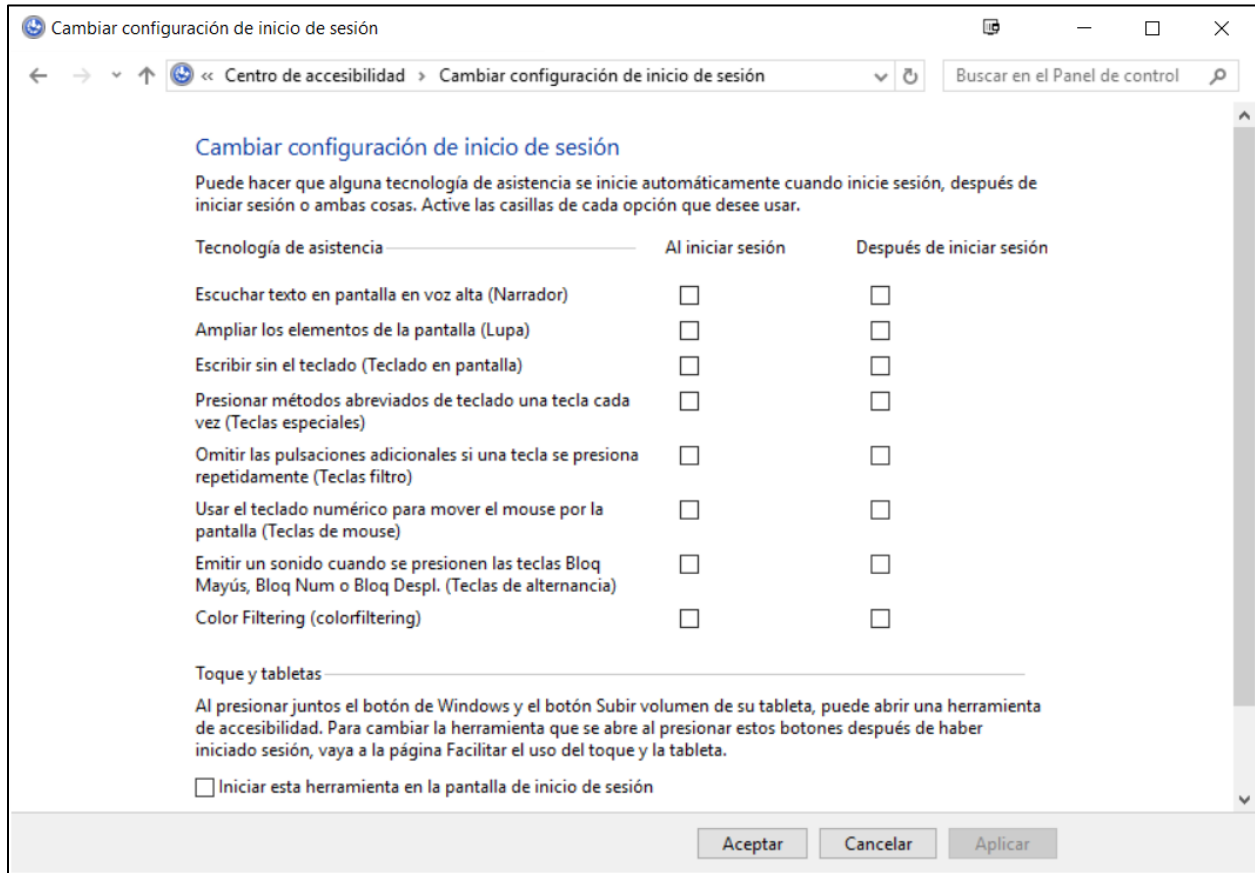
Cambiar configuración de inicio de sesión

« Centro de accesibilidad › Cambiar configuración de inicio de sesión

Buscar en el Panel de control

Cambiar configuración de inicio de sesión

Puede hacer que alguna tecnología de asistencia se inicie automáticamente cuando inicie sesión, después de iniciar sesión o ambas cosas. Active las casillas de cada opción que desee usar.

| Tecnología de asistencia | Al iniciar sesión | Después de iniciar sesión |
|---|---|---|
| Escuchar texto en pantalla en voz alta (Narrador) | ☐ | ☐ |
| Ampliar los elementos de la pantalla (Lupa) | ☐ | ☐ |
| Escribir sin el teclado (Teclado en pantalla) | ☐ | ☐ |
| Presionar métodos abreviados de teclado una tecla cada vez (Teclas especiales) | ☐ | ☐ |
| Omitir las pulsaciones adicionales si una tecla se presiona repetidamente (Teclas filtro) | ☐ | ☐ |
| Usar el teclado numérico para mover el mouse por la pantalla (Teclas de mouse) | ☐ | ☐ |
| Emitir un sonido cuando se presionen las teclas Bloq Mayús, Bloq Num o Bloq Despl. (Teclas de alternancia) | ☐ | ☐ |
| Color Filtering (colorfiltering) | ☐ | ☐ |

Toque y tabletas

Al presionar juntos el botón de Windows y el botón Subir volumen de su tableta, puede abrir una herramienta de accesibilidad. Para cambiar la herramienta que se abre al presionar estos botones después de haber iniciado sesión, vaya a la página Facilitar el uso del toque y la tableta.

☐ Iniciar esta herramienta en la pantalla de inicio de sesión

Aceptar Cancelar Aplicar